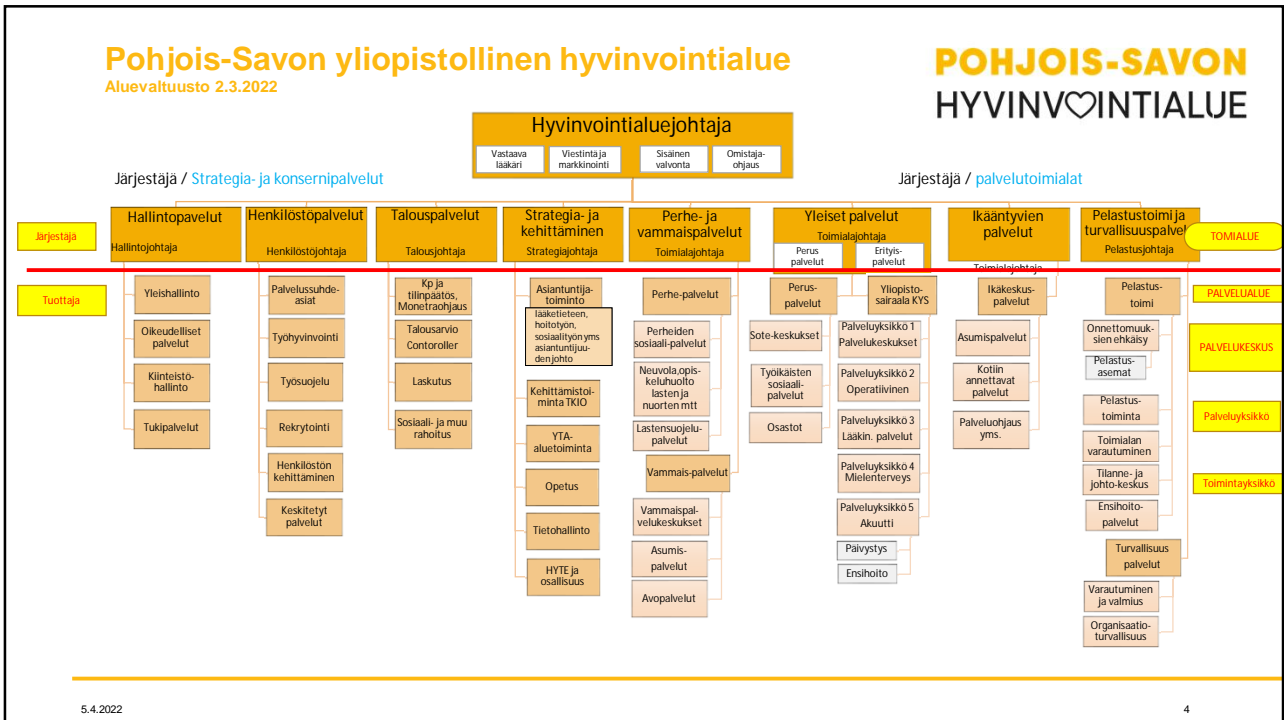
Pohjois-Savon yliopistollinen hyvinvointialue
Aluevaltuusto 2.3.2022

POHJOIS-SAVON
HYVINVOINTIALUE

Hyvinvointialuejohtaja
Vastaava lääkäri
Viestintä ja markkinointi
Sisäinen valvonta
Omistajaohjaus

Järjestäjä / Strategia- ja konsernipalvelut

Järjestäjä / palvelutoimialat

Järjestäjä

TOMIALUE

Tuottaja

PALVELUALUE

PALVELUKESKUS

Palveluyksikkö

Toimintayksikkö

Hallintopalvelut
Hallintojohtaja
Yleishallinto
Oikeudelliset palvelut
Kiinteistöhallinto
Tukipalvelut

Henkilöstöpalvelut
Henkilöstöjohtaja
Palvelussuhdeasiat
Työhyvinvointi
Työsuojelu
Rekrytointi
Henkilöstön kehittäminen
Keskitetyt palvelut

Talouspalvelut
Talousjohtaja
Kp ja tilinpäätös, Monetraohjaus
Talousarvio Contoroller
Laskutus
Sosiaali- ja muu rahoitus

Strategia- ja kehittäminen
Strategiajohtaja
Asiantuntijatoiminto
lääketieteen, hoitotyön, sosiaalityön yms asiantuntijuuden johto
Kehittämistoiminta TKIO
YTA-aluetoiminta
Opetus
Tietohallinto
HYTE ja osallisuus

Perhe- ja vammaispalvelut
Toimialajohtaja
Perhe-palvelut
Perheiden sosiaali-palvelut
Neuvola,opiskeluhuolto lasten ja nuorten mtt
Lastensuojelupalvelut
Vammais-palvelut
Vammaispalvelukeskukset
Asumispalvelut
Avopalvelut

Yleiset palvelut
Toimialajohtaja
Perus palvelut
Erityispalvelut
Peruspalvelut
Sote-keskukset
Työikäisten sosiaalipalvelut
Osastot
Yliopistosairaala KYS
Palveluyksikkö 1 Palvelukeskukset
Palveluyksikkö 2 Operatiivinen
Palveluyksikkö 3 Lääkin. palvelut
Palveluyksikkö 4 Mielenterveys
Palveluyksikkö 5 Akuutti
Päivystys
Ensihoito

Ikääntyvien palvelut
Toimialajohtaja
Ikäkeskuspalvelut
Asumispalvelut
Kotiin annettavat palvelut
Palveluohjaus yms.

Pelastustoimi ja turvallisuuspalvel
Pelastusjohtaja
Pelastustoimi
Onnettomuuksien ehkäisy
Pelastusasemat
Pelastustoiminta
Toimialan varautuminen
Tilanne- ja johto-keskus
Ensihoitopalvelut
Turvallisuus palvelut
Varautuminen ja valmius
Organisaatioturvallisuus

5.4.2022
4